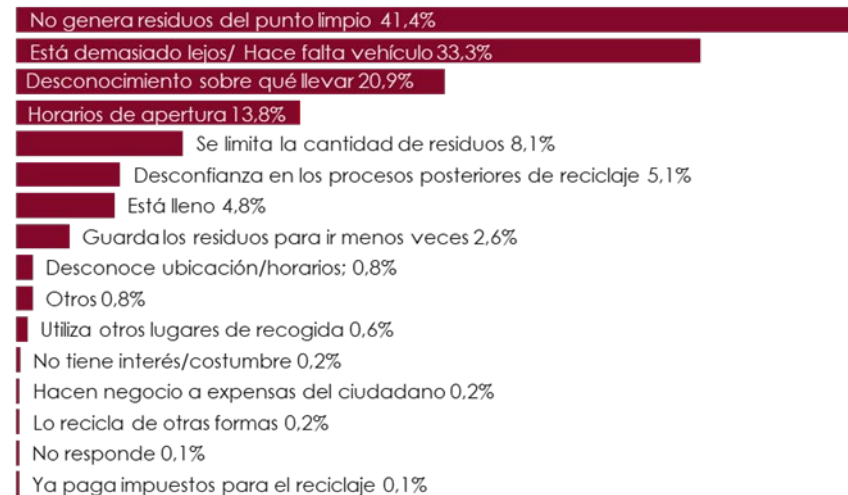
No genera residuos del punto limpio 41,4%
Está demasiado lejos/ Hace falta vehículo 33,3%
Desconocimiento sobre qué llevar 20,9%
Horarios de apertura 13,8%
Se limita la cantidad de residuos 8,1%
Desconfianza en los procesos posteriores de reciclaje 5,1%
Está lleno 4,8%
Guarda los residuos para ir menos veces 2,6%
Desconoce ubicación/horarios; 0,8%
Otros 0,8%
Utiliza otros lugares de recogida 0,6%
No tiene interés/costumbre 0,2%
Hacen negocio a expensas del ciudadano 0,2%
Lo recicla de otras formas 0,2%
No responde 0,1%
Ya paga impuestos para el reciclaje 0,1%